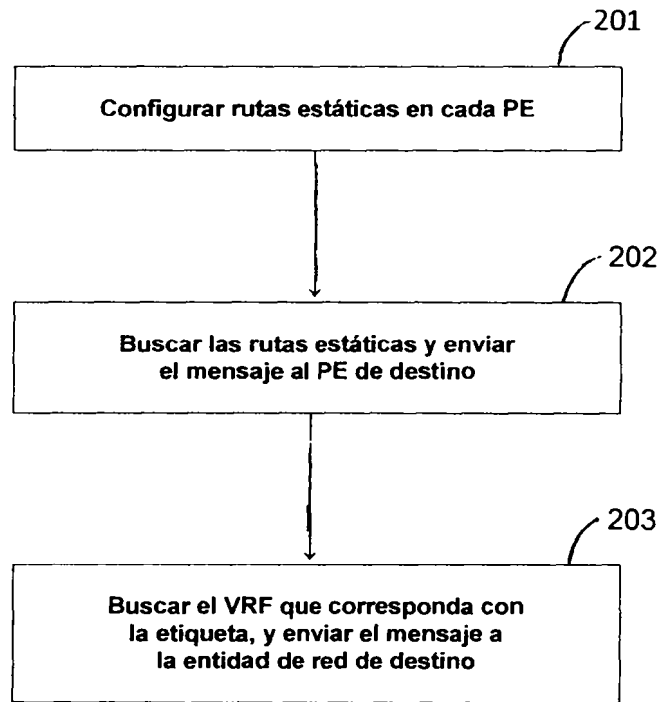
201

Configurar rutas estáticas en cada PE

202

Buscar las rutas estáticas y enviar el mensaje al PE de destino

203

Buscar el VRF que corresponda con la etiqueta, y enviar el mensaje a la entidad de red de destino